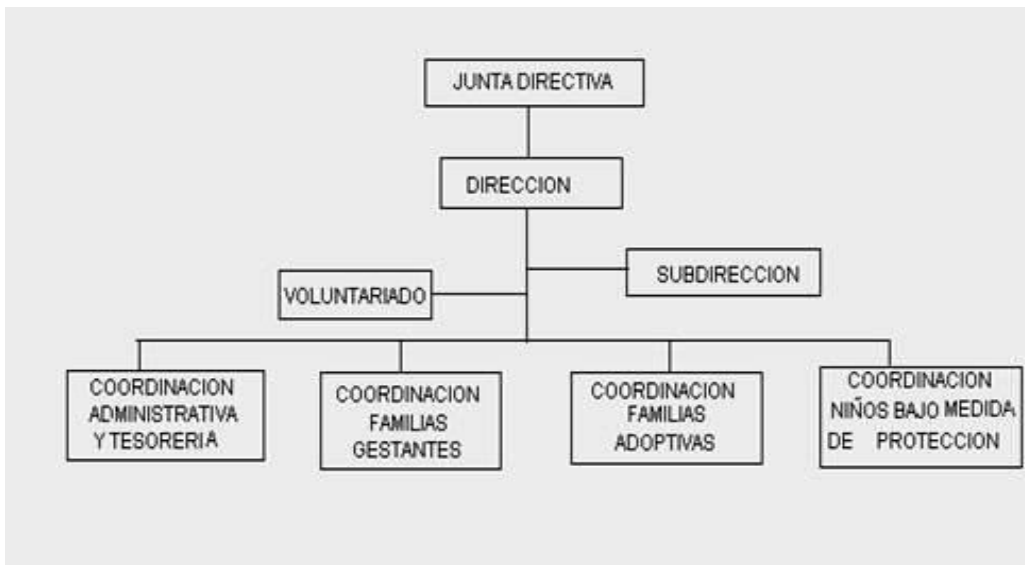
JUNTA DIRECTIVA

DIRECCION

SUBDIRECCION

VOLUNTARIADO

COORDINACION ADMINISTRATIVA Y TESORERIA

COORDINACION FAMILIAS GESTANTES

COORDINACION FAMILIAS ADOPTIVAS

COORDINACION NIÑOS BAJO MEDIDA DE PROTECCION